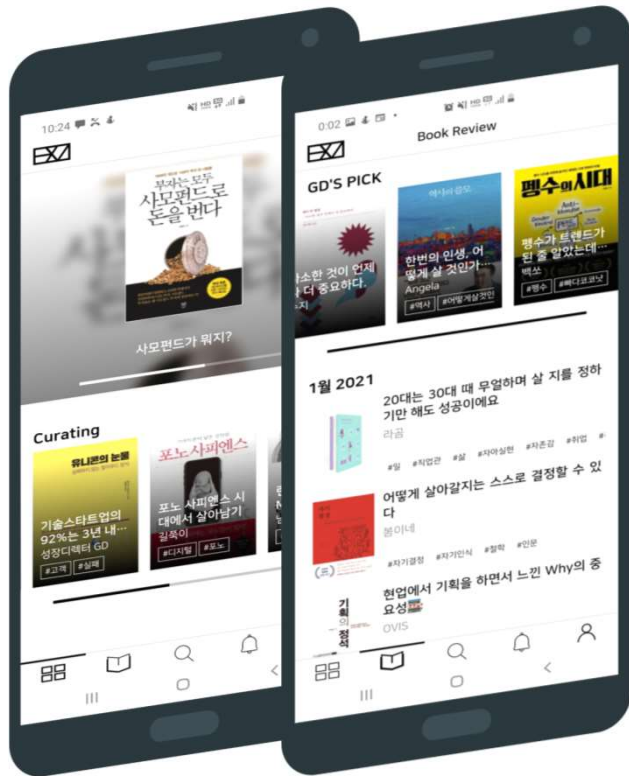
10:24

부자는 모두 사모펀드로 돈을 번다

사모펀드가 뭐지?

Curating

유니콘의 눈물

기술스타트업의 92%는 3년 내...

성장디렉터 GD

#고객 #실패

포노 사피엔스

포노 사피엔스 시대에서 살아남기

길쭉이

#디지털 #포노

0:02

Book Review

GD'S PICK

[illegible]소한 것이 언제 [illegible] 더 중요하다.

한번의 인생, 어떻게 살 것인가...

Angela

#역사 #어떻게살것인

평수의 시대

평수가 트렌드가 된 줄 알았는데...

백쑤

#평수 #빠다코코넛

1월 2021

20대는 30대 때 무얼하며 살 지를 정하기만 해도 성공이에요

라곰

#일 #직업관 #삶 #자아실현 #자존감 #취업

어떻게 살아갈지는 스스로 결정할 수 있다

봉이네

#자기결정 #자기인식 #철학 #인문

현업에서 기획을 하면서 느낀 Why의 중요성

OVIS

기획의 정석